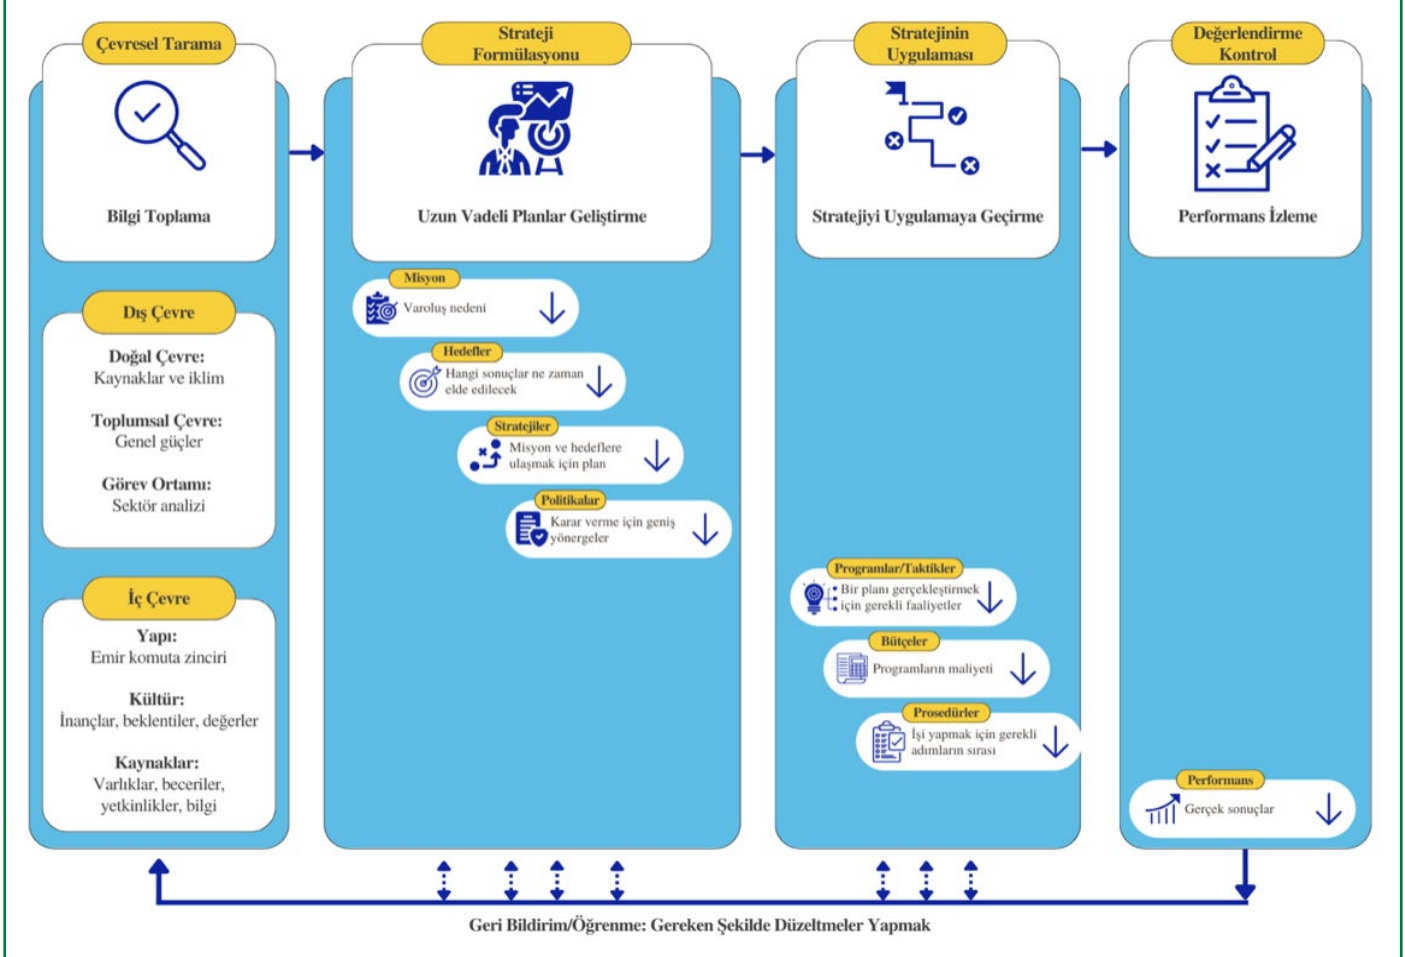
Çevresel Tarama

Bilgi Toplama

Dış Çevre

Doğal Çevre:
Kaynaklar ve iklim

Toplumsal Çevre:
Genel güçler

Görev Ortamı:
Sektör analizi

İç Çevre

Yapı:
Emir komuta zinciri

Kültür:
İnançlar, beklentiler, değerler

Kaynaklar:
Varlıklar, beceriler, yetkinlikler, bilgi

Strateji Formülasyonu

Uzun Vadeli Planlar Geliştirme

Misyon
Varoluş nedeni

Hedefler
Hangi sonuçlar ne zaman elde edilecek

Stratejiler
Misyon ve hedeflere ulaşmak için plan

Politikalar
Karar verme için geniş yönergeler

Stratejinin Uygulaması

Stratejiyi Uygulamaya Geçirme

Programlar/Taktikler
Bir planı gerçekleştirmek için gerekli faaliyetler

Bütçeler
Programların maliyeti

Prosedürler
İşi yapmak için gerekli adımların sırası

Değerlendirme Kontrol

Performans İzleme

Performans
Gerçek sonuçlar

Geri Bildirim/Öğrenme: Gereken Şekilde Düzeltmeler Yapmak